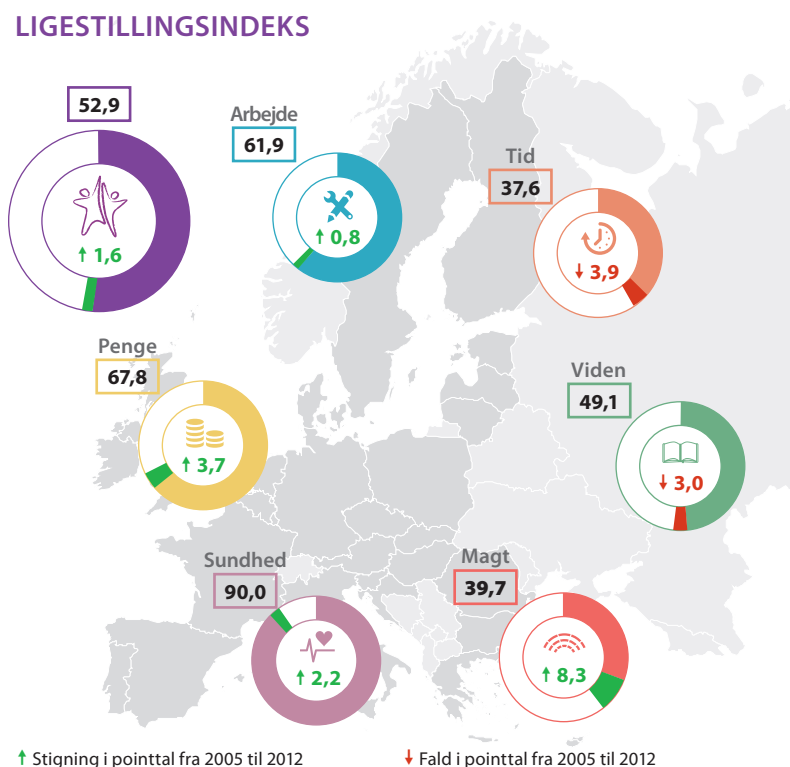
LIGESTILLINGSINDEKS

52,9

↑ 1,6

Arbejde

61,9

↑ 0,8

Tid

37,6

↓ 3,9

Penge

67,8

↑ 3,7

Viden

49,1

↓ 3,0

Sundhed

90,0

↑ 2,2

Magt

39,7

↑ 8,3

↑ Stigning i pointtal fra 2005 til 2012

↓ Fald i pointtal fra 2005 til 2012